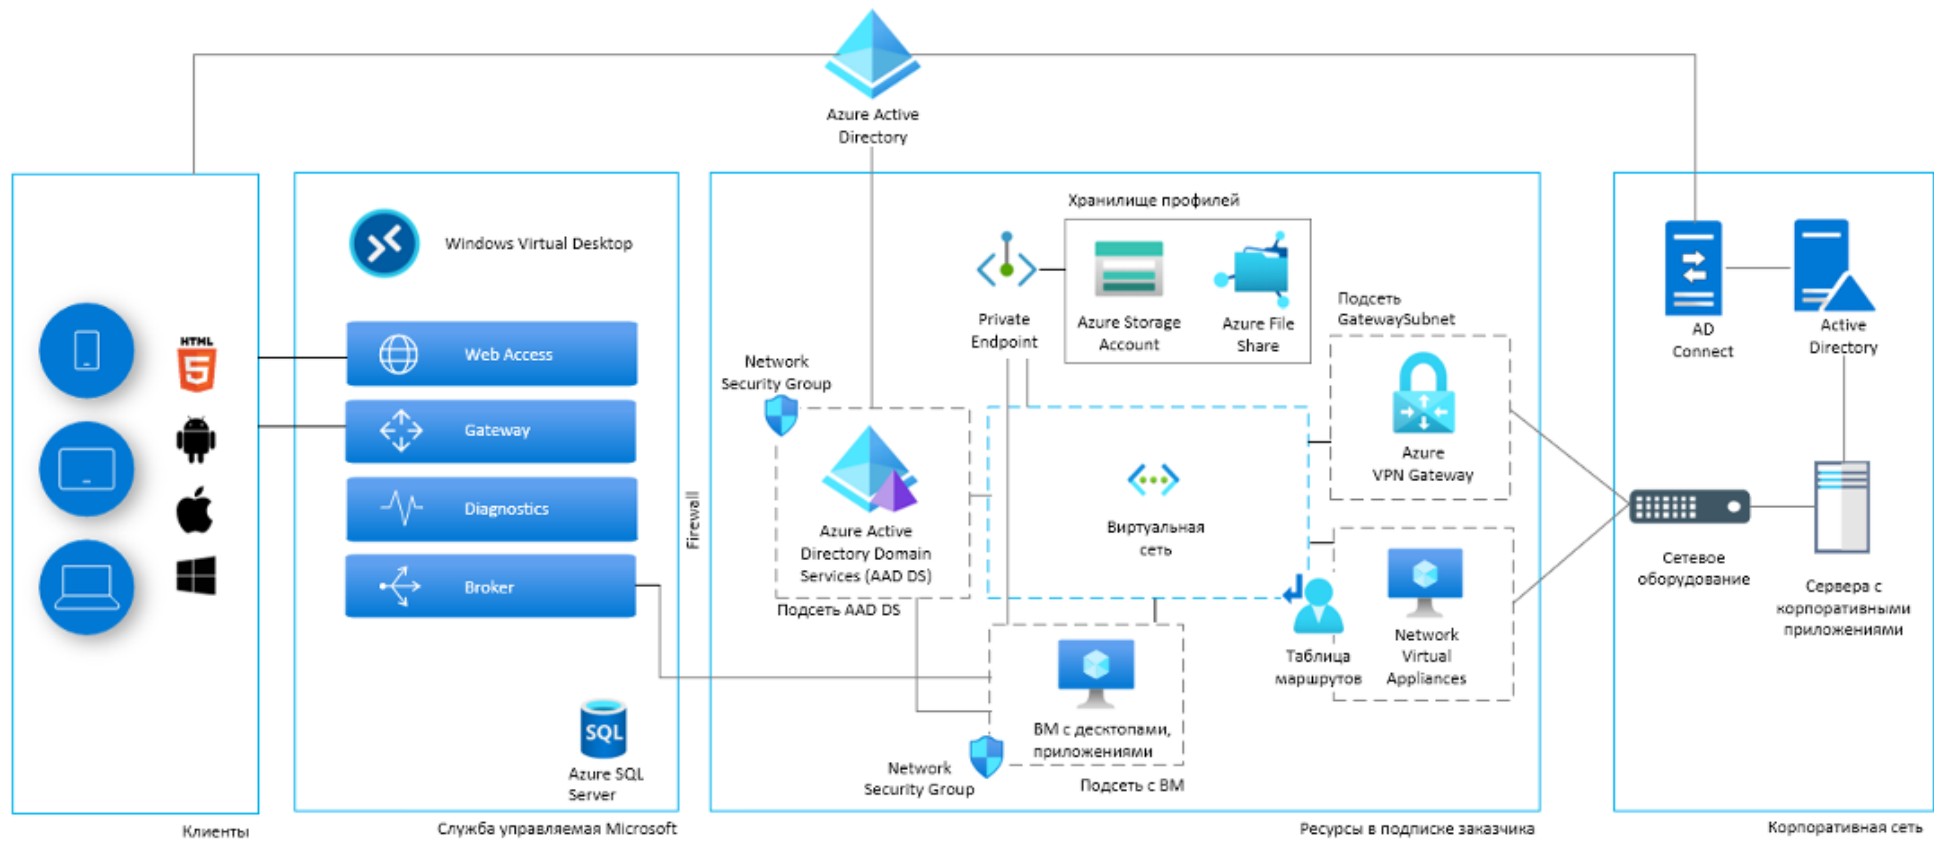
Azure Active Directory

HTML 5

Windows Virtual Desktop

Web Access

Gateway

Diagnostics

Broker

Firewall

Azure SQL Server

Клиенты

Служба управляемая Microsoft

Хранилище профилей

Private Endpoint

Azure Storage Account

Azure File Share

Network Security Group

Azure Active Directory Domain Services (AAD DS)

Подсеть AAD DS

Виртуальная сеть

Подсеть GatewaySubnet

Azure VPN Gateway

Таблица маршрутов

Network Virtual Appliances

ВМ с десктопами, приложениями

Network Security Group

Подсеть с ВМ

Ресурсы в подписке заказчика

AD Connect

Active Directory

Сетевое оборудование

Сервера с корпоративными приложениями

Корпоративная сеть